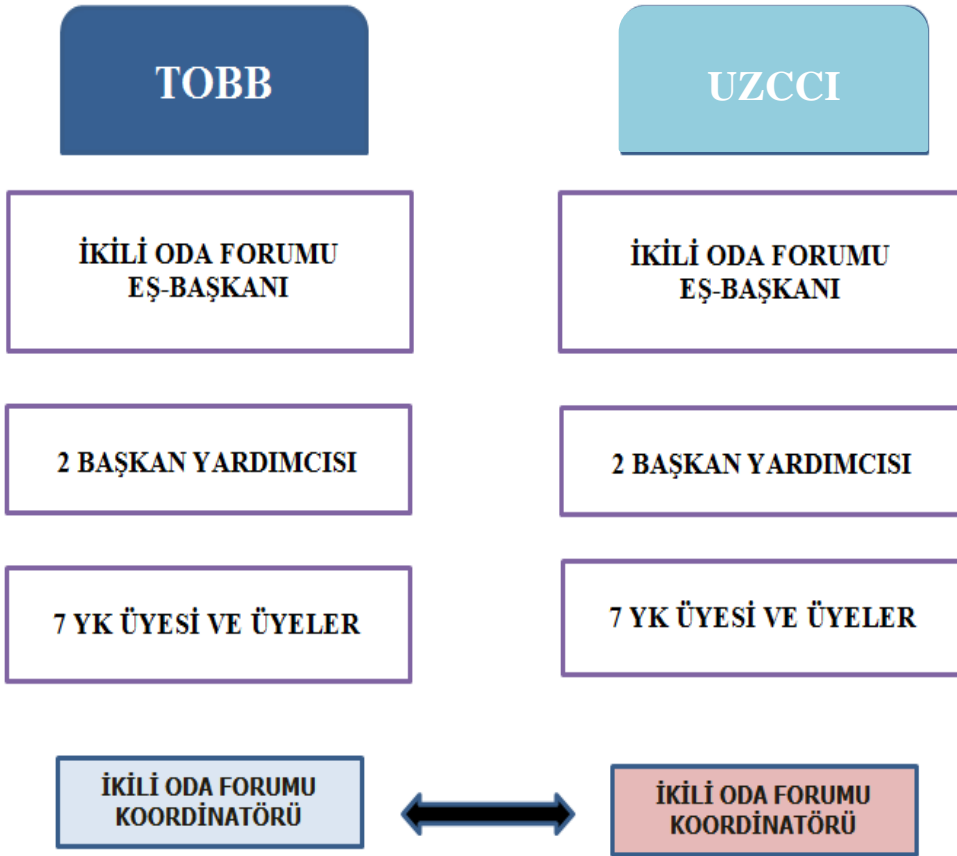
TOBB

UZCCI

İKİLİ ODA FORUMU
EŞ-BAŞKANI

İKİLİ ODA FORUMU
EŞ-BAŞKANI

2 BAŞKAN YARDIMCISI

2 BAŞKAN YARDIMCISI

7 YK ÜYESİ VE ÜYELER

7 YK ÜYESİ VE ÜYELER

İKİLİ ODA FORUMU
KOORDİNATÖRÜ

İKİLİ ODA FORUMU
KOORDİNATÖRÜ